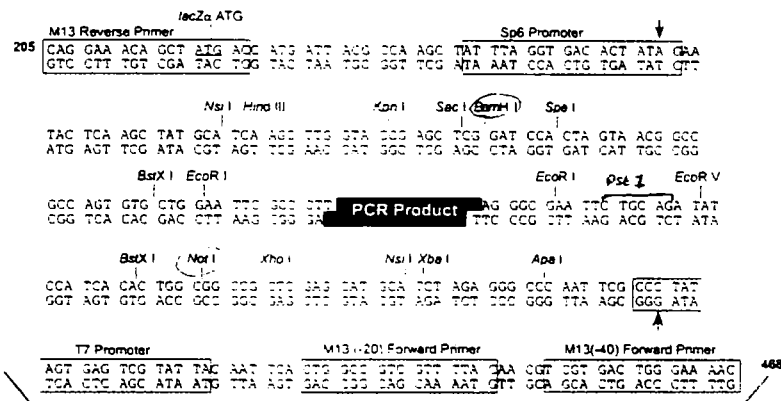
M13 Reverse Primer
lacZα ATG
Sp6 Promoter

205 CAG GAA ACA GCT ATG ACC ATG ATT ACG CCA AGC TAT TTA GGT GAC ACT ATA GAA
GTC CTT TGT CGA TAC TGG TAC TAA TGC GGT TCG ATA AAT CCA CTG TGA TAT CTT

Nsi I Hind III Kpn I Sac I BamH I Spe I

TAC TCA AGC TAT GCA TCA AGC TTG GTA CCG AGC TCG GAT CCA CTA GTA ACG GCC
ATG AGT TCG ATA CGT AGT TCG AAC CAT GGC TCG AGC CTA GGT GAT CAT TGC CGG

BstX I EcoR I EcoR I Pst I EcoR V

GCC AGT GTG CTG GAA TTC GGC TT PCR Product AG GGC GAA TTC TGC AGA TAT
CGG TCA CAC GAC CTT AAG CCG AA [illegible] TTC CCG CTT AAG ACG TCT ATA

BstX I Not I Xho I Nsi I Xba I Apa I

CCA TCA CAC TGG CGG CCG CTC GAG CAT GCA TCT AGA GGG CCC AAT TCG CCC TAT
GGT AGT GTG ACC GCC GGC GAG CTC GTA CGT AGA TCT CCC GGG TTA AGC GGG ATA

T7 Promoter M13 (-20) Forward Primer M13(-40) Forward Primer

AGT GAG TCG TAT TAC AAT TCA CTG GCC GTC GTT TTA CAA CGT CGT GAC TGG GAA AAC 468
TCA CTC AGC ATA ATG TTA AGT GAC CGG CAG CAA AAT GTT GCA GCA CTG ACC CTT TTG